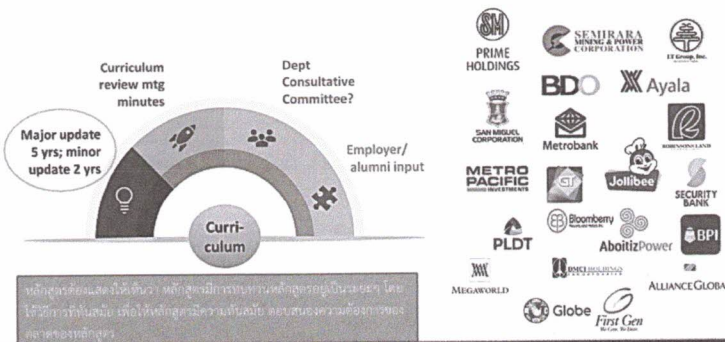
Curriculum review mtg minutes

Dept Consultative Committee?

Major update 5 yrs; minor update 2 yrs

Employer/ alumni input

Curri-culum

หลักสูตรต้องแสดงให้เห็นว่า หลักสูตรมีการทบทวนหลักสูตรอยู่เป็นระยะๆ โดยใช้ข้อมูล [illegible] เพื่อให้หลักสูตรมีความทันสมัย ตอบสนองความต้องการของตลาดของหลักสูตร

SM PRIME HOLDINGS

SEMIRARA MINING & POWER CORPORATION

LT Group, Inc.

BDO

Ayala

SAN MIGUEL CORPORATION

Metrobank

ROBINSONS LAND

METRO PACIFIC INVESTMENTS

GT

Jollibee

SECURITY BANK

PLDT

Bloomberry

AboitizPower

BPI

MEGAWORLD

DMCI HOLDINGS

ALLIANCE GLOBA

Globe

First Gen